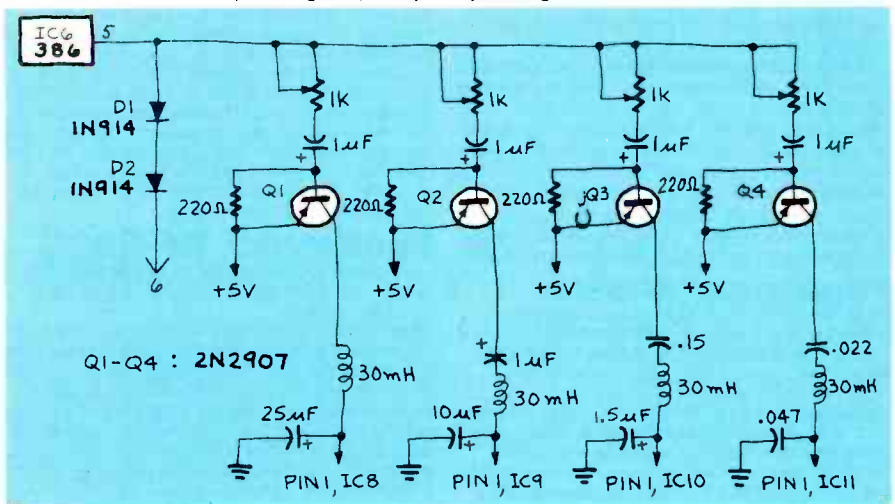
IC6
386

5

D1
1N914

D2
1N914

6

1K
1uF
+
Q1
220Ω
+5V

1K
1uF
+
Q2
220Ω
+5V

1K
1uF
+
Q3
220Ω
+5V

1K
1uF
+
Q4
220Ω
+5V

Q1-Q4 : 2N2907

30mH
25uF
+
PIN 1, IC8

+
1uF
30mH
10uF
+
PIN 1, IC9

.15
30mH
1.5uF
+
PIN 1, IC10

.022
30mH
.047
PIN 1, IC11